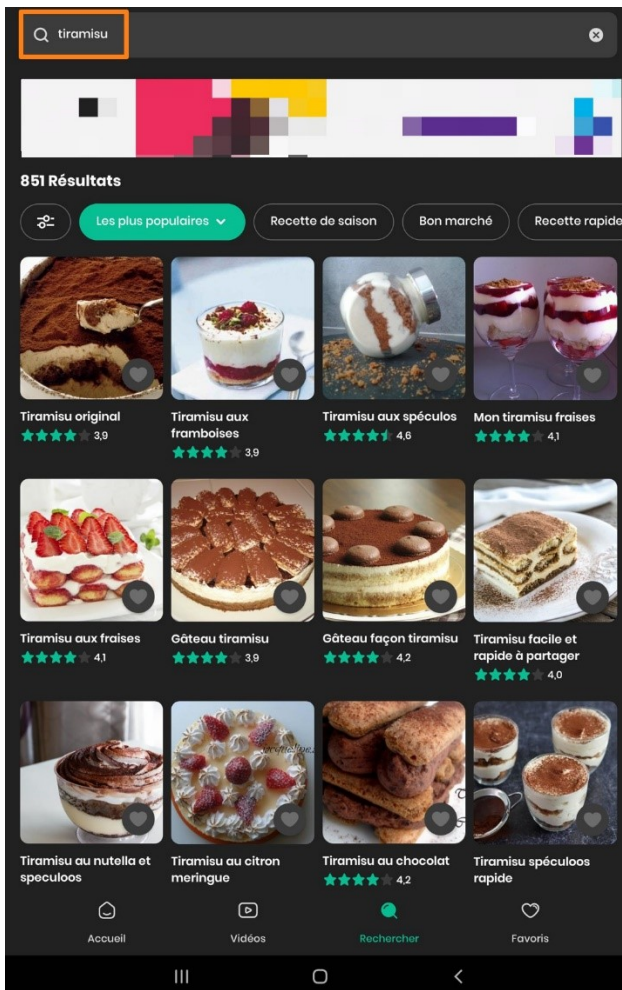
tiramisu

851 Résultats

Les plus populaires

Recette de saison

Bon marché

Recette rapide

Tiramisu original
3,9

Tiramisu aux framboises
3,9

Tiramisu aux spéculos
4,6

Mon tiramisu fraises
4,1

Tiramisu aux fraises
4,1

Gâteau tiramisu
3,9

Gâteau façon tiramisu
4,2

Tiramisu facile et rapide à partager
4,0

Tiramisu au nutella et speculoos

Tiramisu au citron meringue

Tiramisu au chocolat
4,2

Tiramisu spéculoos rapide

Accueil

Vidéos

Rechercher

Favoris